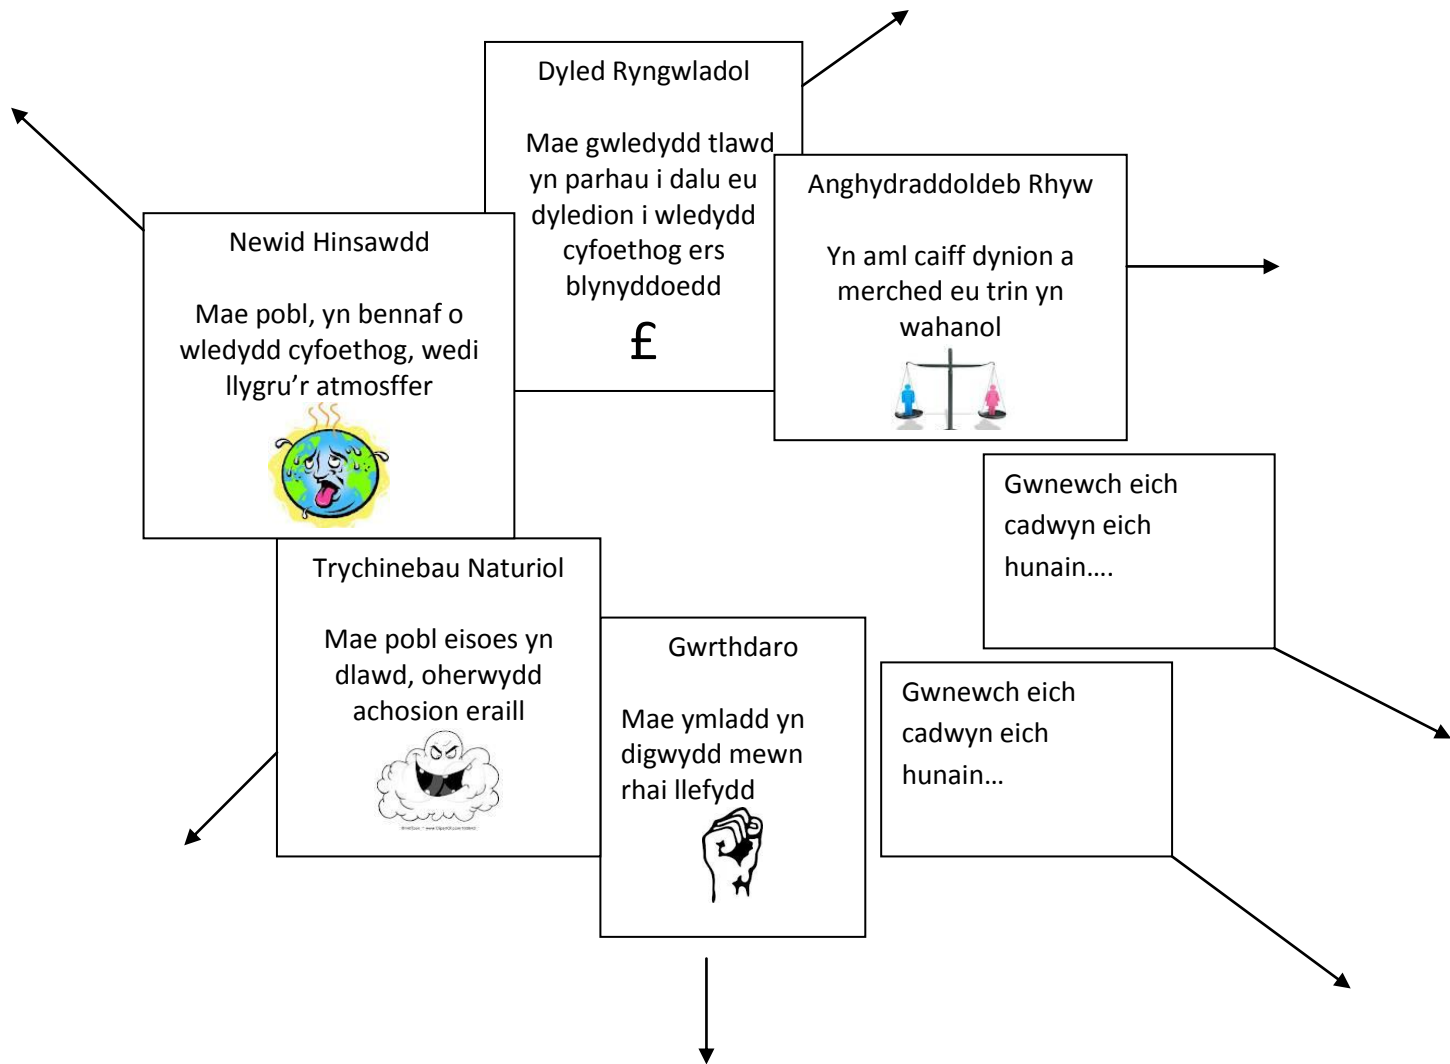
Dyled Ryngwladol

Mae gwledydd tlawd yn parhau i dalu eu dyledion i wledydd cyfoethog ers blynyddoedd

£

Anghydraddoldeb Rhyw

Yn aml caiff dynion a merched eu trin yn wahanol

Newid Hinsawdd

Mae pobl, yn bennaf o wledydd cyfoethog, wedi llygru'r atmosffer

Gwnewch eich cadwyn eich hunain....

Trychinebau Naturiol

Mae pobl eisoes yn dlawd, oherwydd achosion eraill

Gwrthdaro

Mae ymladd yn digwydd mewn rhai llefydd

Gwnewch eich cadwyn eich hunain...